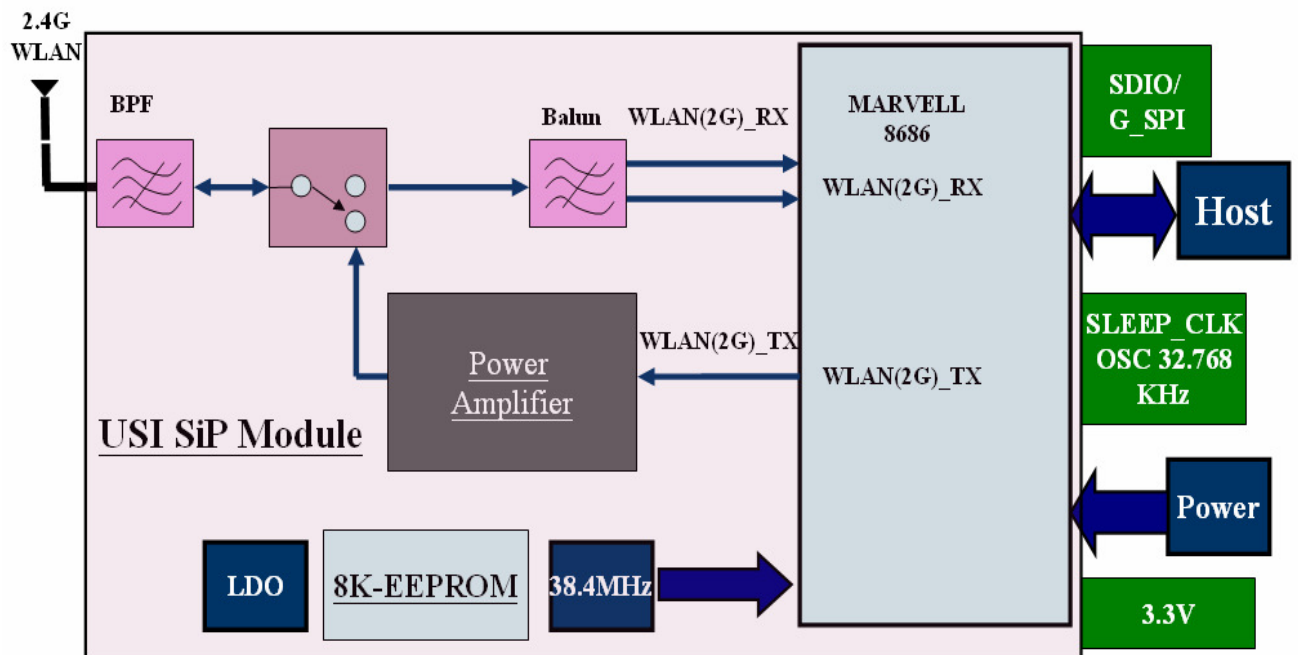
2.4G
WLAN

BPF

Balun

WLAN(2G)_RX

MARVELL
8686

WLAN(2G)_RX

SDIO/
G_SPI

Host

Power
Amplifier

WLAN(2G)_TX

WLAN(2G)_TX

SLEEP_CLK
OSC 32.768
KHz

USI SiP Module

Power

LDO

8K-EEPROM

38.4MHz

3.3V